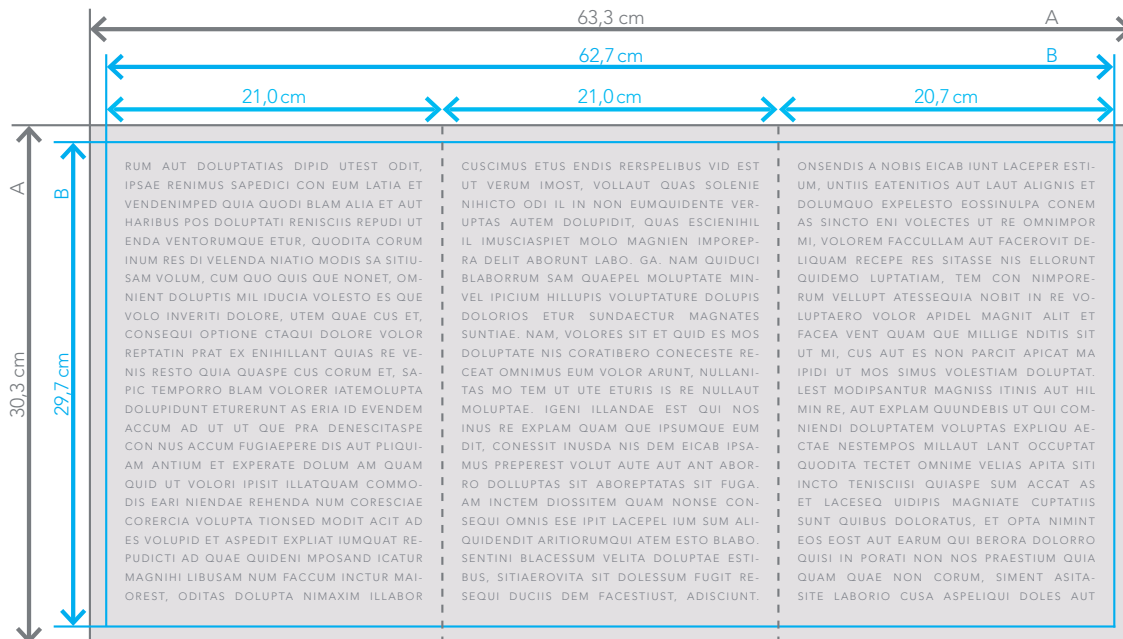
63,3 cm
A
62,7 cm
B
21,0 cm
21,0 cm
20,7 cm
A
B
30,3 cm
29,7 cm

RUM AUT DOLUPTATIAS DIPID UTEST ODIT, IPSAE RENIMUS SAPEDICI CON EUM LATIA ET VENDENIMPED QUIA QUODI BLAM ALIA ET AUT HARIBUS POS DOLUPTATI RENISCIIS REPUDI UT ENDA VENTORUMQUE ETUR, QUODITA CORUM INUM RES DI VELENDA NIATIO MODIS SA SITIUSAM VOLUM, CUM QUO QUIS QUE NONET, OMNIENT DOLUPTIS MIL IDUCIA VOLESTO ES QUE VOLO INVERITI DOLORE, UTEM QUAE CUS ET, CONSEQUI OPTIONE CTAQUI DOLORE VOLOR REPTATIN PRAT EX ENIHILLANT QUIAS RE VENIS RESTO QUIA QUASPE CUS CORUM ET, SAPIC TEMPORRO BLAM VOLORER IATEMOLUPTA DOLUPIDUNT ETURERUNT AS ERIA ID EVENDEM ACCUM AD UT UT QUE PRA DENESCITASPE CON NUS ACCUM FUGIAEPERE DIS AUT PLIQUIAM ANTIUM ET EXPERATE DOLUM AM QUAM QUID UT VOLORI IPISIT ILLATQUAM COMMODIS EARI NIENDAE REHENDA NUM CORESCIAE CORERCIA VOLUPTA TIONSED MODIT ACIT AD ES VOLUPID ET ASPEDIT EXPLIAT IUMQUAT REPUDICTI AD QUAE QUIDENI MPOSAND ICATUR MAGNIHI LIBUSAM NUM FACCUM INCTUR MAIOREST, ODITAS DOLUPTA NIMAXIM ILLABOR

CUSCIMUS ETUS ENDIS RERSPELIBUS VID EST UT VERUM IMOST, VOLLAUT QUAS SOLENIE NIHICTO ODI IL IN NON EUMQUIDENTE VERUPTAS AUTEM DOLUPIDIT, QUAS ESCIENIHIL IL IMUSCIASPIET MOLO MAGNIEN IMPOREPRA DELIT ABORUNT LABO. GA. NAM QUIDUCI BLABORRUM SAM QUAEPEL MOLUPTATE MINVEL IPICIUM HILLUPIS VOLUPTATURE DOLUPIS DOLORIOS ETUR SUNDAECTUR MAGNATES SUNTIAE. NAM, VOLORES SIT ET QUID ES MOS DOLUPTATE NIS CORATIBERO CONECESTE RECEAT OMNIMUS EUM VOLOR ARUNT, NULLANITAS MO TEM UT UTE ETURIS IS RE NULLAUT MOLUPTAE. IGENI ILLANDAE EST QUI NOS INUS RE EXPLAM QUAM QUE IPSUMQUE EUM DIT, CONESSIT INUSDA NIS DEM EICAB IPSAMUS PREPEREST VOLUT AUTE AUT ANT ABORRO DOLLUPTAS SIT ABOREPTATAS SIT FUGA. AM INCTEM DIOSSITEM QUAM NONSE CONSEQUI OMNIS ESE IPIT LACEPEL IUM SUM ALIQUIDENDIT ARITIORUMQUI ATEM ESTO BLABO. SENTINI BLACESSUM VELITA DOLUPTAE ESTIBUS, SITIAEROVITA SIT DOLESSUM FUGIT RESEQUI DUCIIS DEM FACESTIUST, ADISCIUNT.

ONSENDIS A NOBIS EICAB IUNT LACEPER ESTIUM, UNTIIS EATENITIOS AUT LAUT ALIGNIS ET DOLUMQUO EXPELESTO EOSSINULPA CONEM AS SINCTO ENI VOLECTES UT RE OMNIMPOR MI, VOLOREM FACCULLAM AUT FACEROVIT DELIQUAM RECEPE RES SITASSE NIS ELLORUNT QUIDEMO LUPTATIAM, TEM CON NIMPORERUM VELLUPT ATESSEQUIA NOBIT IN RE VOLUPTAERO VOLOR APIDEL MAGNIT ALIT ET FACEA VENT QUAM QUE MILLIGE NDITIS SIT UT MI, CUS AUT ES NON PARCIT APICAT MA IPIDI UT MOS SIMUS VOLESTIAM DOLUPTAT. LEST MODIPSANTUR MAGNISS ITINIS AUT HIL MIN RE, AUT EXPLAM QUUNDEBIS UT QUI COMNIENDI DOLUPTATEM VOLUPTAS EXPLIQU AECTAE NESTEMPOS MILLAUT LANT OCCUPTAT QUODITA TECTET OMNIME VELIAS APITA SITI INCTO TENISCIISI QUIASPE SUM ACCAT AS ET LACESEQ UIDIPIS MAGNIATE CUPTATIIS SUNT QUIBUS DOLORATUS, ET OPTA NIMINT EOS EOST AUT EARUM QUI BERORA DOLORRO QUISI IN PORATI NON NOS PRAESTIUM QUIA QUAM QUAE NON CORUM, SIMENT ASITASITE LABORIO CUSA ASPELIQUI DOLES AUT